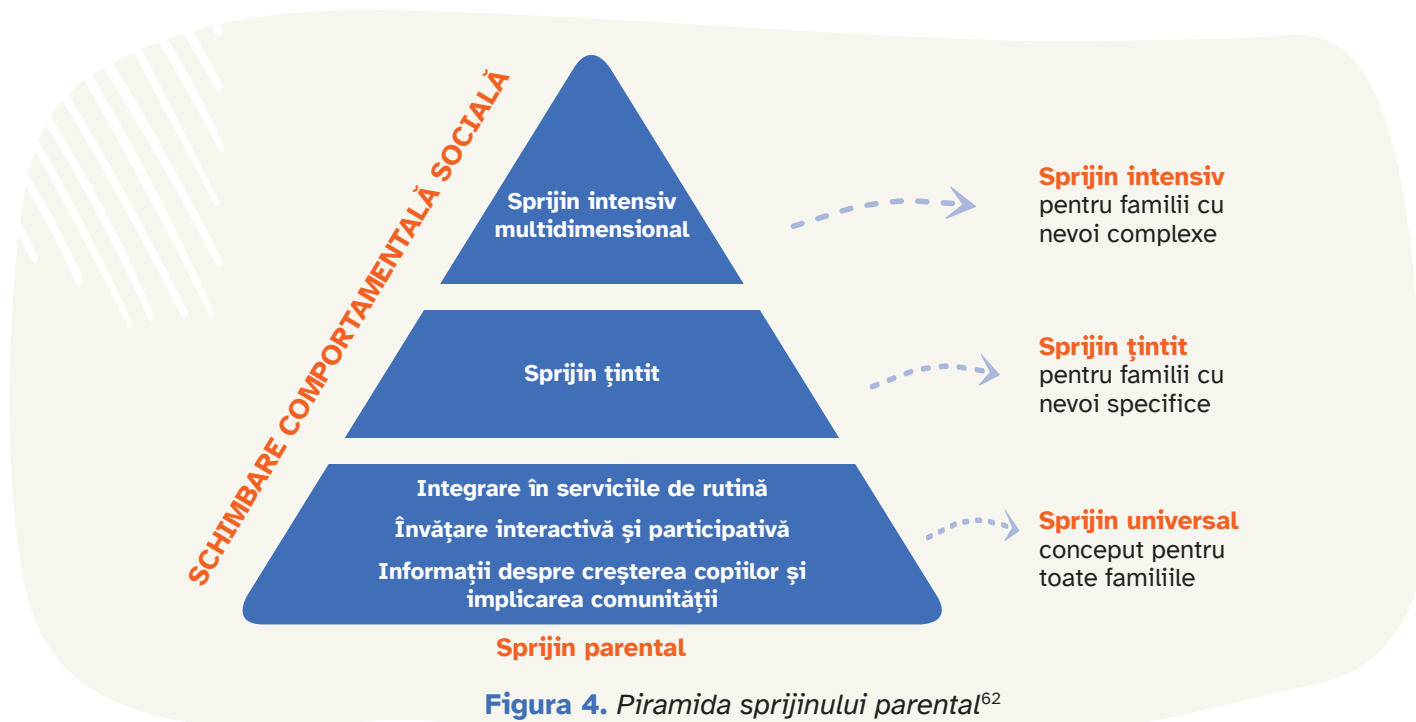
SCHIMBARE COMPORTAMENTALĂ SOCIALĂ

Sprijin intensiv multidimensional

Sprijin țintit

Integrare în serviciile de rutină

Învățare interactivă și participativă

Informații despre creșterea copiilor și implicarea comunității

Sprijin parental

Sprijin intensiv pentru familii cu nevoi complexe

Sprijin țintit pentru familii cu nevoi specifice

Sprijin universal conceput pentru toate familiile

Figura 4. Piramida sprijinului parental$^{62}$